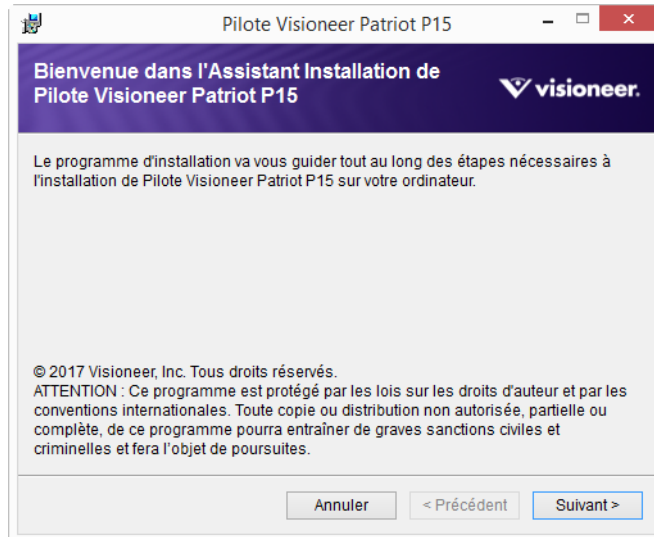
Pilote Visioneer Patriot P15

Bienvenue dans l'Assistant Installation de Pilote Visioneer Patriot P15

visioneer.

Le programme d'installation va vous guider tout au long des étapes nécessaires à l'installation de Pilote Visioneer Patriot P15 sur votre ordinateur.

© 2017 Visioneer, Inc. Tous droits réservés.
ATTENTION : Ce programme est protégé par les lois sur les droits d'auteur et par les conventions internationales. Toute copie ou distribution non autorisée, partielle ou complète, de ce programme pourra entraîner de graves sanctions civiles et criminelles et fera l'objet de poursuites.

Annuler | < Précédent | Suivant >